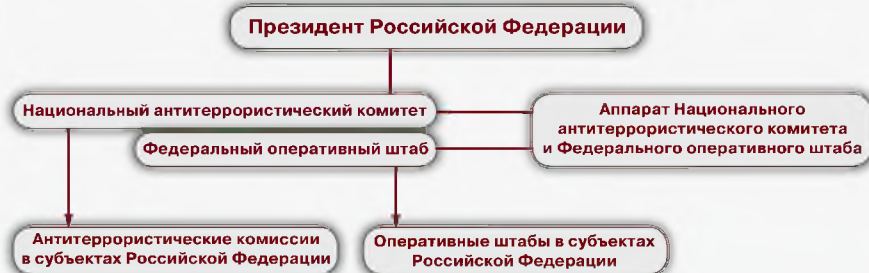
Президент Российской Федерации

Национальный антитеррористический комитет

Федеральный оперативный штаб

Аппарат Национального антитеррористического комитета и Федерального оперативного штаба

Антитеррористические комиссии в субъектах Российской Федерации

Оперативные штабы в субъектах Российской Федерации